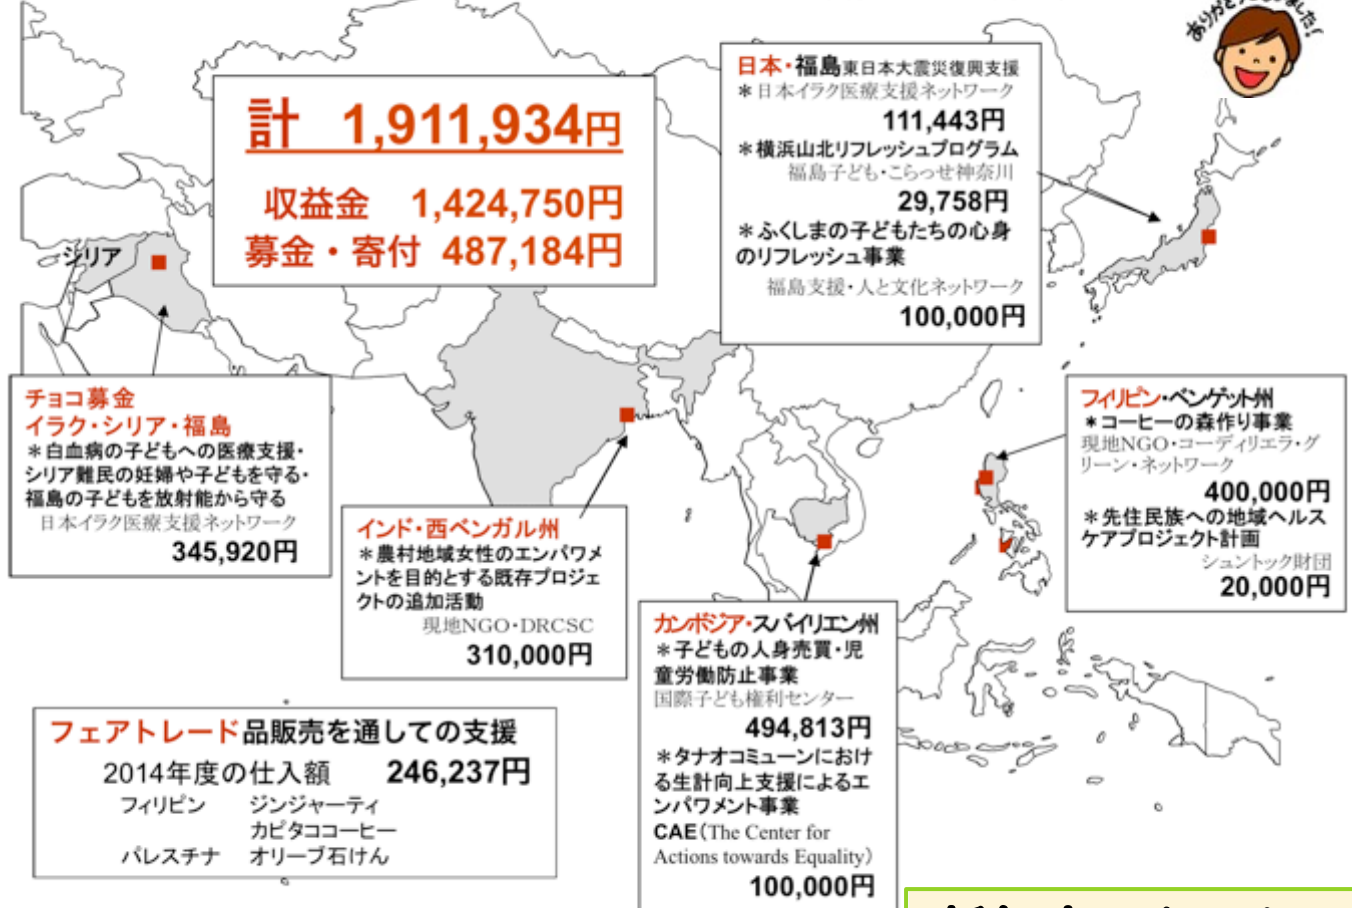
計　1,911,934円

収益金　1,424,750円
募金・寄付　487,184円

シリア

ありがと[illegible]ました!

日本・福島東日本大震災復興支援
＊日本イラク医療支援ネットワーク
111,443円
＊横浜山北リフレッシュプログラム
福島子ども・こらっせ神奈川
29,758円
＊ふくしまの子どもたちの心身のリフレッシュ事業
福島支援・人と文化ネットワーク
100,000円

チョコ募金
イラク・シリア・福島
＊白血病の子どもへの医療支援・シリア難民の妊婦や子どもを守る・福島の子どもを放射能から守る
日本イラク医療支援ネットワーク
345,920円

インド・西ベンガル州
＊農村地域女性のエンパワメントを目的とする既存プロジェクトの追加活動
現地NGO・DRCSC
310,000円

フィリピン・ベンゲット州
＊コーヒーの森作り事業
現地NGO・コーディリエラ・グリーン・ネットワーク
400,000円
＊先住民族への地域ヘルスケアプロジェクト計画
シュントック財団
20,000円

カンボジア・スバイリエン州
＊子どもの人身売買・児童労働防止事業
国際子ども権利センター
494,813円
＊タナオコミューンにおける生計向上支援によるエンパワメント事業
CAE（The Center for Actions towards Equality）
100,000円

フェアトレード品販売を通しての支援
2014年度の仕入額　246,237円
フィリピン　ジンジャーティ
カピタココーヒー
パレスチナ　オリーブ石けん